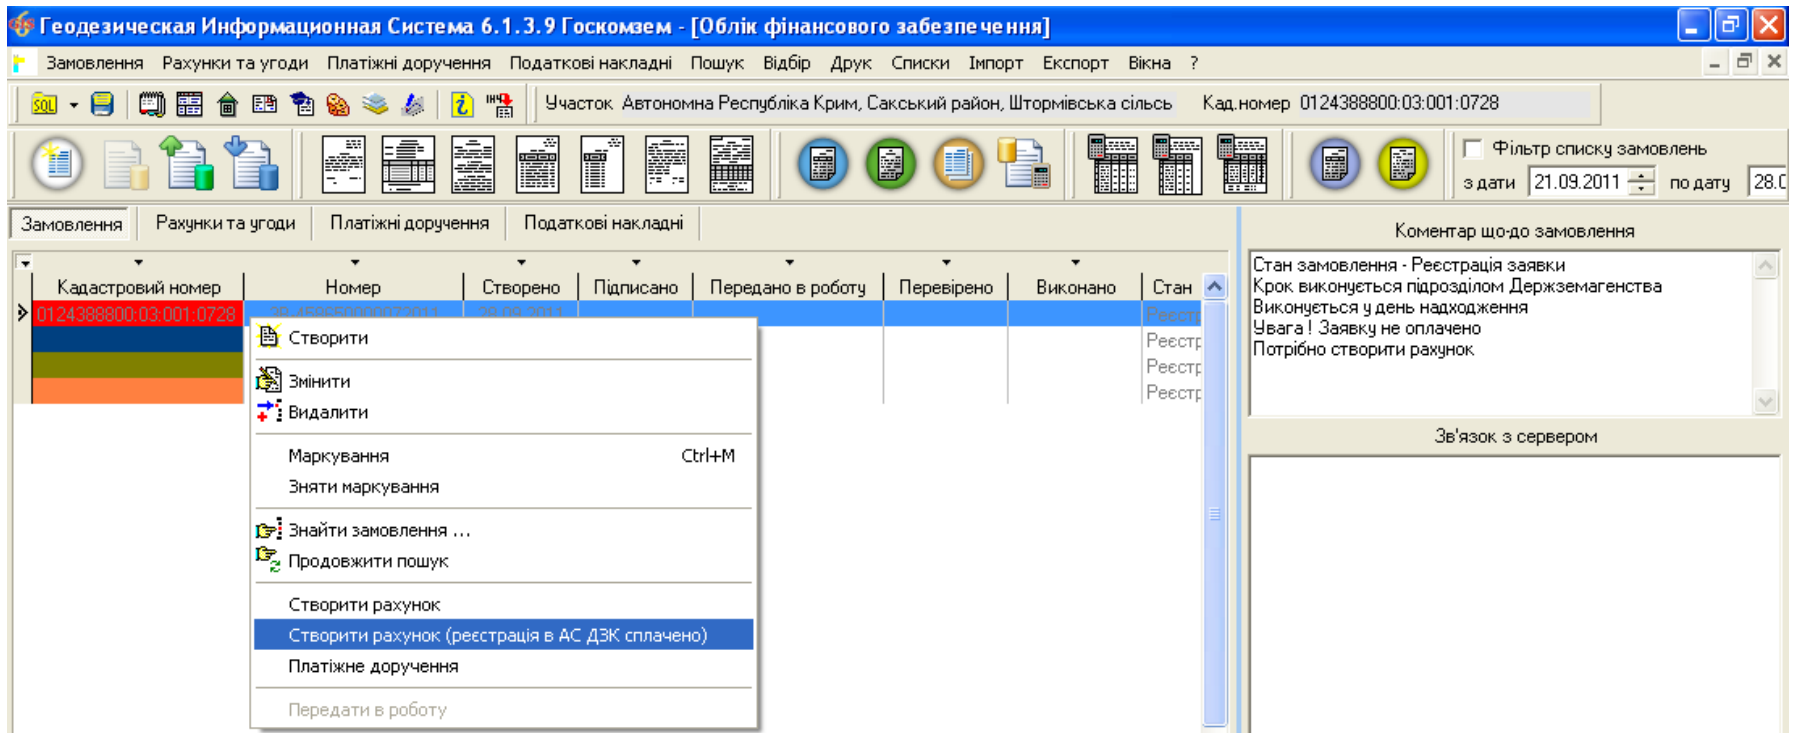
Геодезическая Информационная Система 6.1.3.9 Госкомзем - [Облік фінансового забезпечення]

Замовлення Рахунки та угоди Платіжні доручення Податкові накладні Пошук Відбір Друк Списки Імпорт Експорт Вікна ?

SQL

Участок Автономна Республіка Крим, Сакський район, Штормівська сільсь Кад.номер 0124388800:03:001:0728

Фільтр списку замовлень
з дати 21.09.2011 по дату 28.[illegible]

Замовлення Рахунки та угоди Платіжні доручення Податкові накладні

| Кадастровий номер | Номер | Створено | Підписано | Передано в роботу | Перевірено | Виконано | Стан |
|---|---|---|---|---|---|---|---|
| 0124388800:03:001:0728 | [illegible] | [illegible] | | | | | Реєстр |
| | | | | | | | Реєстр |
| | | | | | | | Реєстр |
| | | | | | | | Реєстр |

Створити
Змінити
Видалити
Маркування Ctrl+M
Зняти маркування
Знайти замовлення ...
Продовжити пошук
Створити рахунок
Створити рахунок (реєстрація в АС ДЗК сплачено)
Платіжне доручення
Передати в роботу

Коментар щодо замовлення
Стан замовлення - Реєстрація заявки
Крок виконується підрозділом Держземагенства
Виконується у день надходження
Увага ! Заявку не оплачено
Потрібно створити рахунок

Зв'язок з сервером